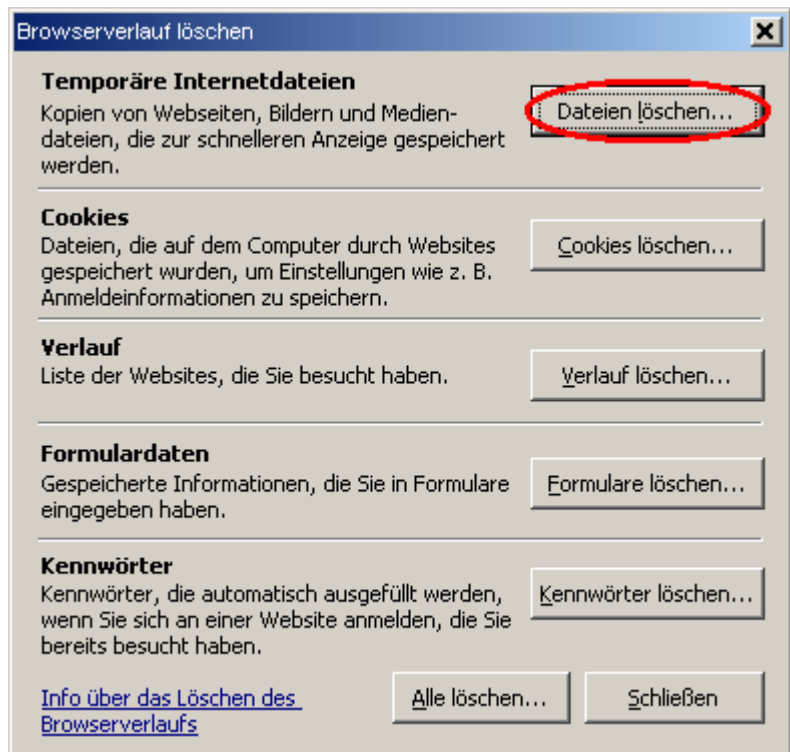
Browserverlauf löschen

X

**Temporäre Internetdateien**
Kopien von Webseiten, Bildern und Mediendateien, die zur schnelleren Anzeige gespeichert werden.

Dateien löschen...

**Cookies**
Dateien, die auf dem Computer durch Websites gespeichert wurden, um Einstellungen wie z. B. Anmeldeinformationen zu speichern.

Cookies löschen...

**Verlauf**
Liste der Websites, die Sie besucht haben.

Verlauf löschen...

**Formulardaten**
Gespeicherte Informationen, die Sie in Formulare eingegeben haben.

Formulare löschen...

**Kennwörter**
Kennwörter, die automatisch ausgefüllt werden, wenn Sie sich an einer Website anmelden, die Sie bereits besucht haben.

Kennwörter löschen...

Info über das Löschen des Browserverlaufs

Alle löschen...

Schließen